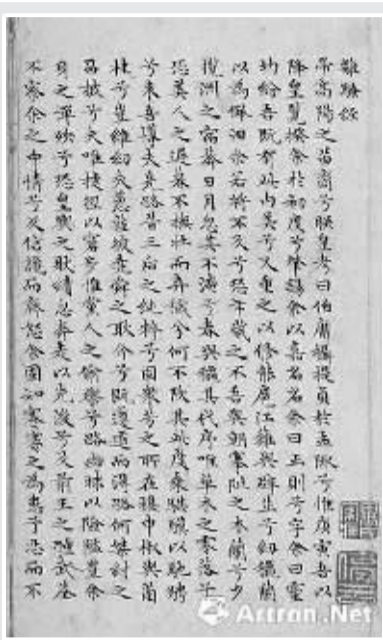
離騷經

帝高陽之苗裔兮朕皇考曰伯庸攝提貞於孟陬兮惟庚寅吾以降皇覽揆余於初度兮肇錫余以嘉名名余曰正則兮字余曰靈均紛吾既有此內美兮又重之以脩能扈江離與辟芷兮紉秋蘭以為佩汩余若將不及兮恐年歲之不吾與朝搴阰之木蘭兮夕攬洲之宿莽日月忽其不淹兮春與秋其代序惟草木之零落兮恐美人之遲暮不撫壯而棄穢兮何不改乎此度乘騏驥以馳騁兮來吾導夫先路昔三后之純粹兮固衆芳之所在雜申椒與菌桂兮豈維紉夫蕙茝彼堯舜之耿介兮既遵道而得路何桀紂之昌披兮夫唯捷徑以窘步惟黨人之偷樂兮路幽昧以險隘豈余身之憚殃兮恐皇輿之敗績忽奔走以先後兮及前王之踵武荃不察余之中情兮反信讒而齌怒余固知謇謇之為患兮忍而不

Artron.Net